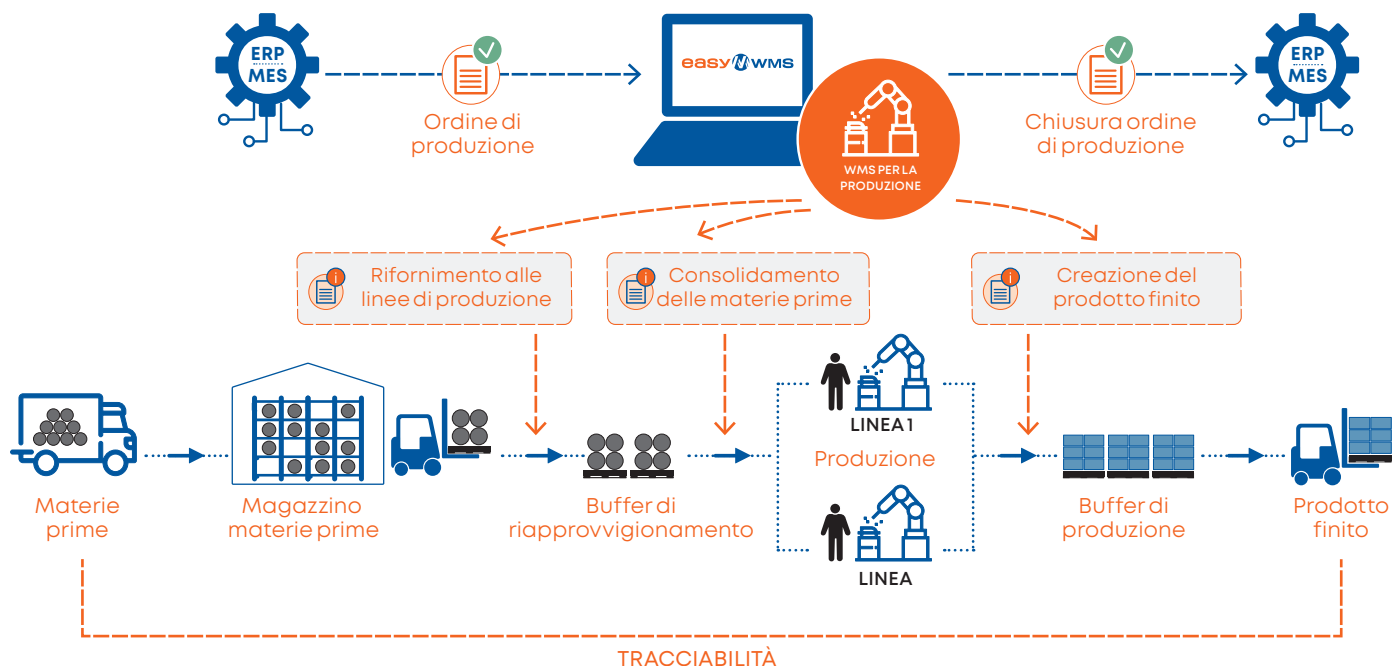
ERP MES

Ordine di produzione

easy WMS

WMS PER LA PRODUZIONE

Chiusura ordine di produzione

ERP MES

Rifornimento alle linee di produzione

Consolidamento delle materie prime

Creazione del prodotto finito

LINEA 1

Produzione

LINEA

Materie prime

Magazzino materie prime

Buffer di riapprovvigionamento

Buffer di produzione

Prodotto finito

TRACCIABILITÀ